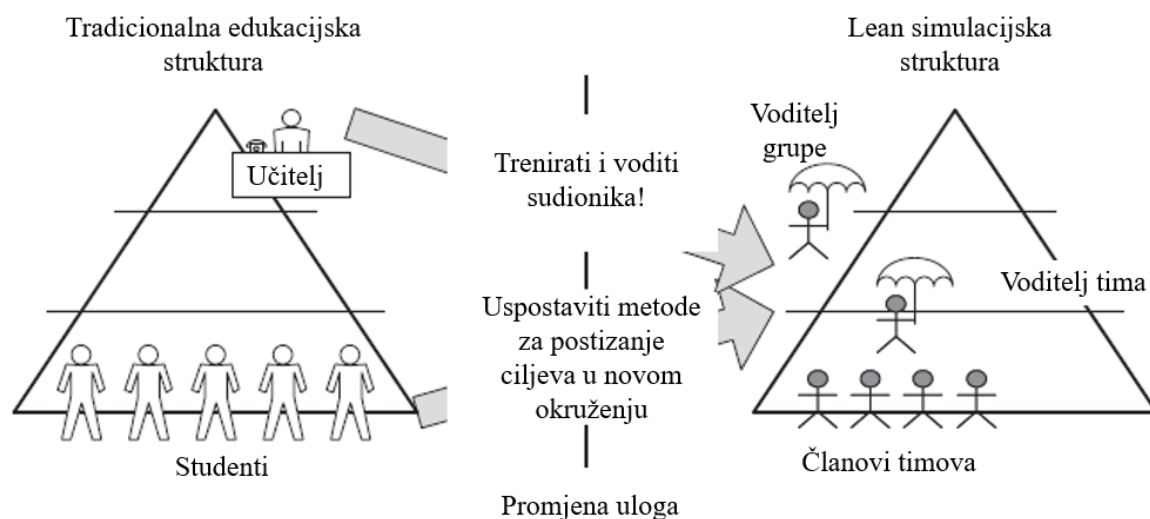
Tradicionalna edukacijska struktura

Učitelj

Studenti

Trenirati i voditi sudionika!

Uspostaviti metode za postizanje ciljeva u novom okruženju

Promjena uloga

Lean simulacijska struktura

Voditelj grupe

Voditelj tima

Članovi timova